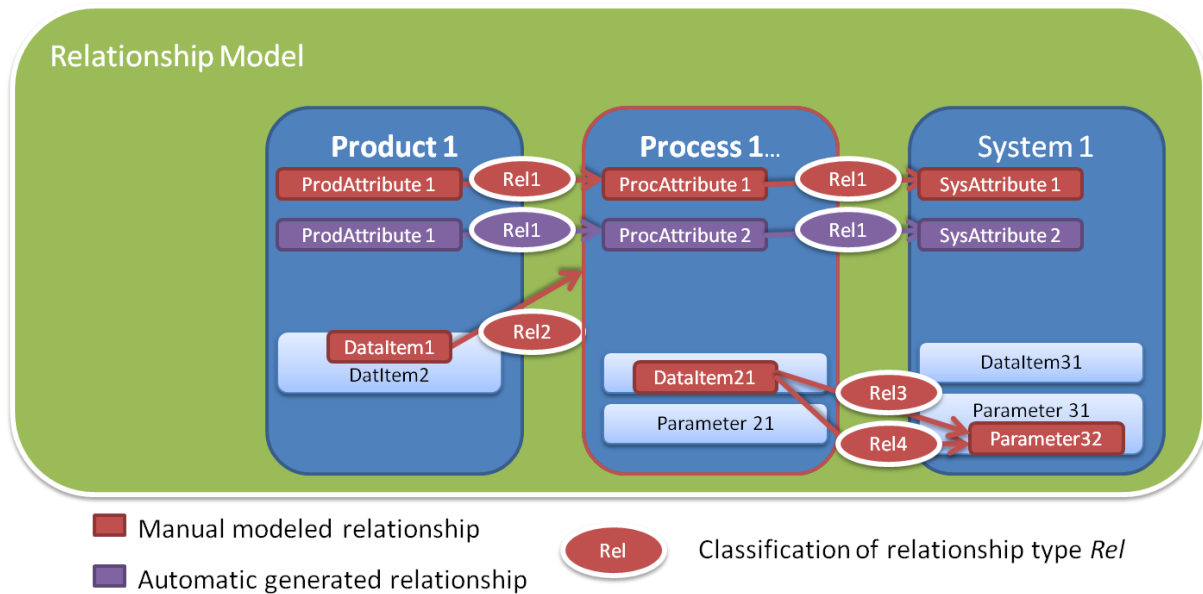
Relationship Model

Product 1

ProdAttribute 1

ProdAttribute 1

DataItem1

DatItem2

Rel1

Rel1

Rel2

Process 1...

ProcAttribute 1

ProcAttribute 2

DataItem21

Parameter 21

Rel1

Rel1

Rel3

Rel4

System 1

SysAttribute 1

SysAttribute 2

DataItem31

Parameter 31

Parameter32

Manual modeled relationship

Automatic generated relationship

Rel

Classification of relationship type *Rel*